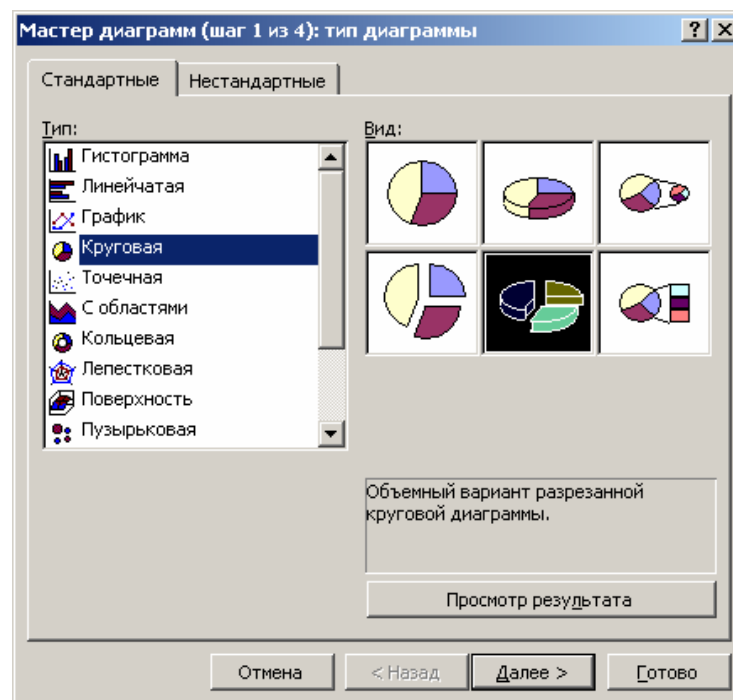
Мастер диаграмм (шаг 1 из 4): тип диаграммы

?

Стандартные

Нестандартные

Тип:

Гистограмма
Линейчатая
График
Круговая
Точечная
С областями
Кольцевая
Лепестковая
Поверхность
Пузырьковая

Вид:

Объемный вариант разрезанной круговой диаграммы.

Просмотр результата

Отмена

< Назад

Далее >

Готово